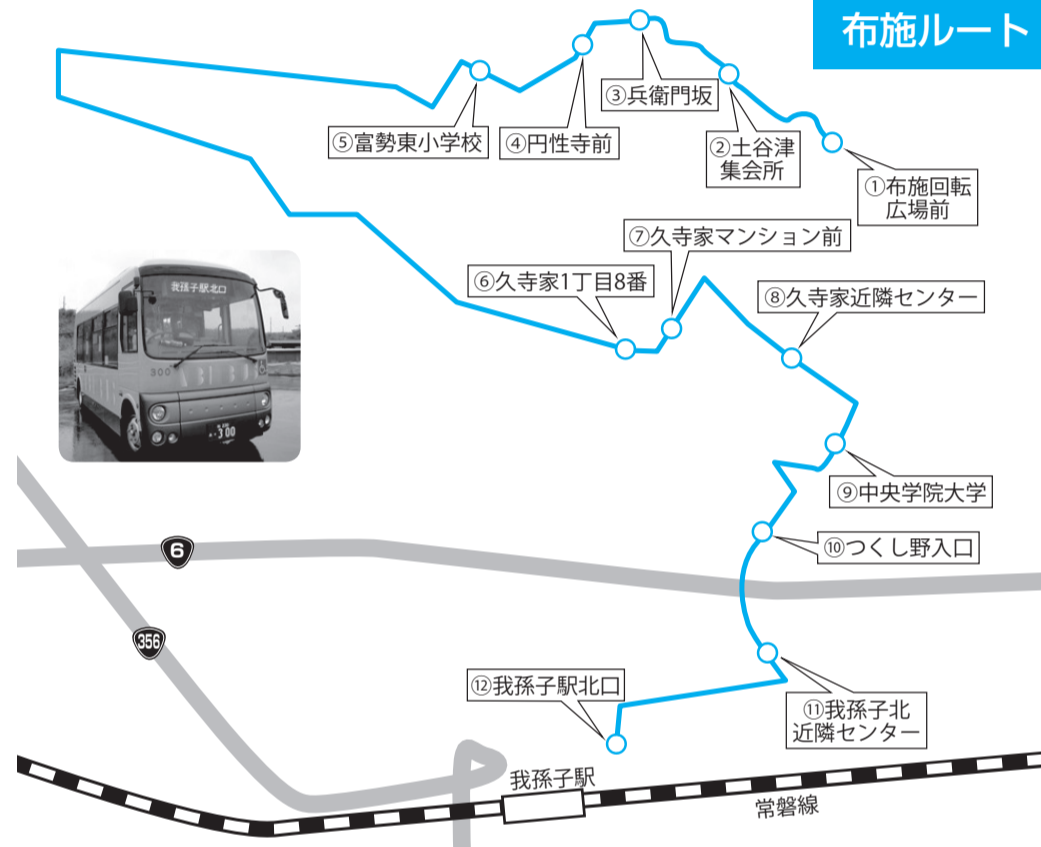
布施ルート

③兵衛門坂

⑤富勢東小学校

④円性寺前

②土谷津集会所

①布施回転広場前

⑦久寺家マンション前

⑥久寺家1丁目8番

⑧久寺家近隣センター

我孫子駅北口

300

⑨中央学院大学

6

⑩つくし野入口

356

⑫我孫子駅北口

⑪我孫子北近隣センター

我孫子駅

常磐線